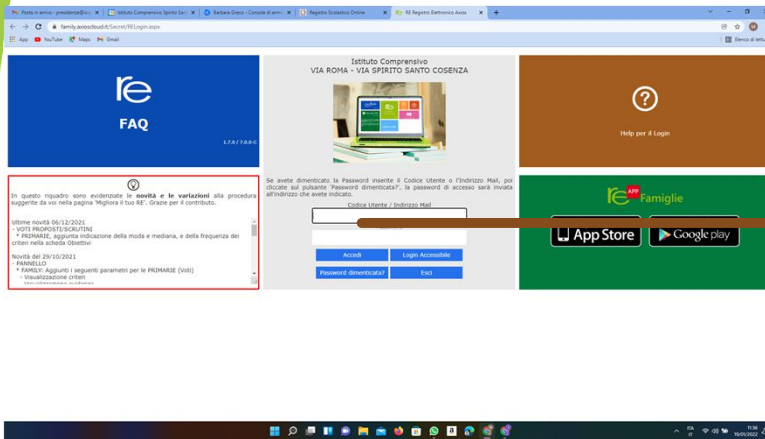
Posta in arrivo - presidenza@ico | Istituto Comprensivo Spirito Sa | Barbara Greco - Console di amm | Registro Scolastico Online | RE Registro Elettronico Axios

family.axioscloud.it/Secret/RELogin.aspx

App YouTube Maps Gmail

Elenco di lettura

re
FAQ
1.7.0 / 7.0.0-C

Istituto Comprensivo
VIA ROMA - VIA SPIRITO SANTO COSENZA

Help per il Login

In questo riquadro sono evidenziate le **novità e le variazioni** alla procedura suggerite da voi nella pagina 'Migliora il tuo RE'. Grazie per il contributo.

Ultime novità 06/12/2021
- VOTI PROPOSTI/SCRUTINI
 * PRIMARIE, aggiunta indicazione della moda e mediana, e della frequenza dei criteri nella scheda Obiettivi

Novità del 29/10/2021
- PANNELLO
 * FAMILY: Aggiunti i seguenti parametri per le PRIMARIE (Voti)
 - Visualizzazione criteri
 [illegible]

Se avete dimenticato la Password inserite il Codice Utente o l'Indirizzo Mail, poi cliccate sul pulsante 'Password dimenticata?', la password di accesso sarà inviata all'indirizzo che avete indicato.

Codice Utente / Indirizzo Mail

Password

Accedi | Login Accessibile
Password dimenticata? | Esci

re APP Famiglie

App Store | Google play

ITA 11:38 19/01/2022